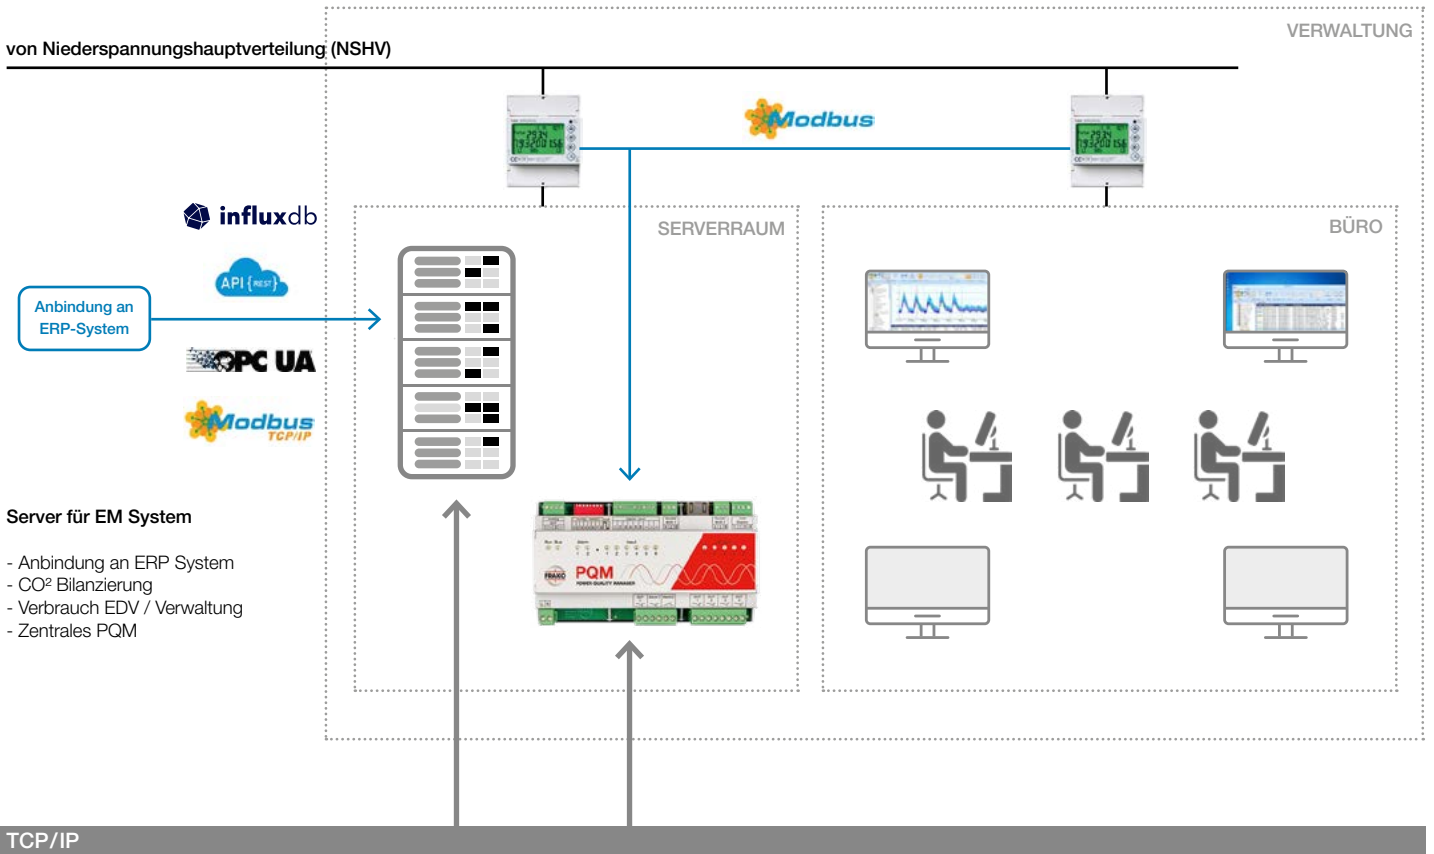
VERWALTUNG

von Niederspannungshauptverteilung (NSHV)

Modbus

influxdb

API {REST}

Anbindung an ERP-System

OPC UA

Modbus TCP/IP

SERVERRAUM

BÜRO

PQM

Server für EM System

- Anbindung an ERP System
- CO² Bilanzierung
- Verbrauch EDV / Verwaltung
- Zentrales PQM

TCP/IP